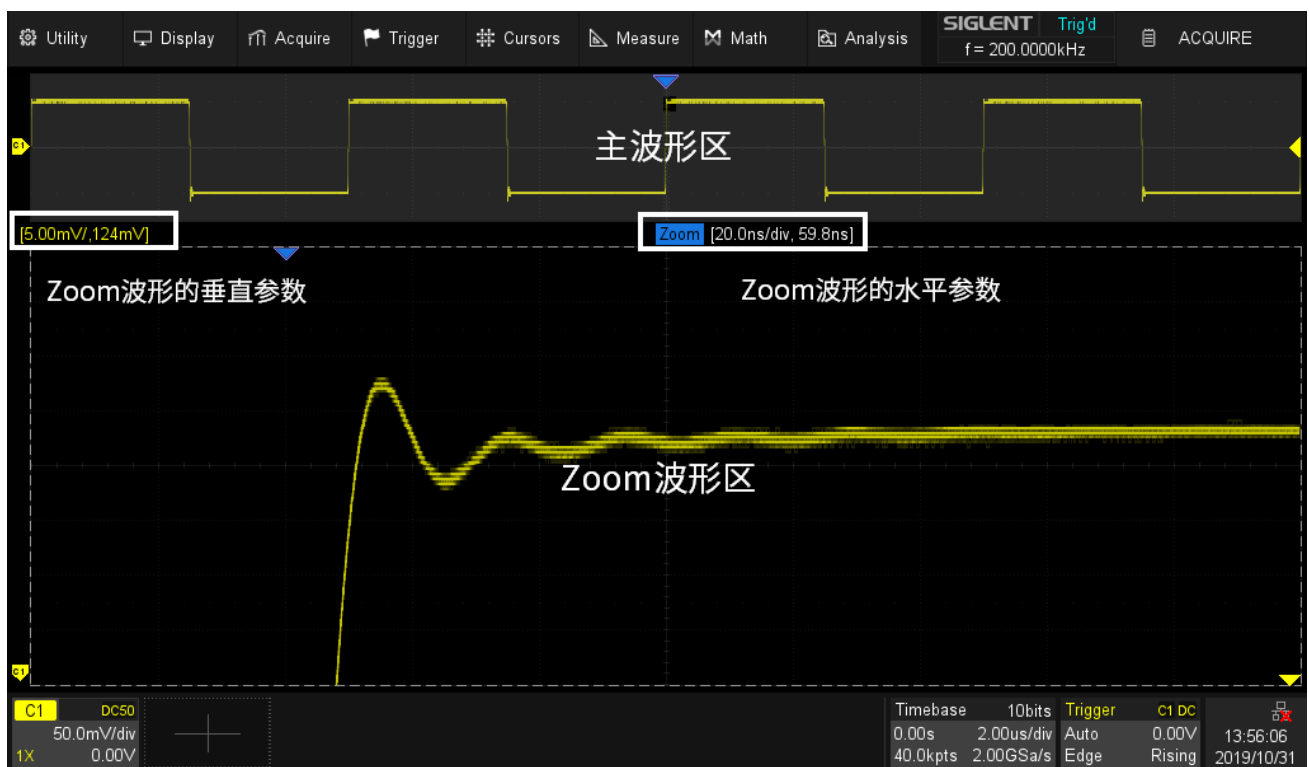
Utility Display Acquire Trigger Cursors Measure Math Analysis SIGLENT Trig'd f = 200.0000kHz ACQUIRE

C1

主波形区

[5.00mV/,124mV]

Zoom [20.0ns/div, 59.8ns]

Zoom波形的垂直参数

Zoom波形的水平参数

Zoom波形区

C1

C1 DC50 50.0mV/div 1X 0.00V

Timebase 10bits 0.00s 2.00us/div 40.0kpts 2.00GSa/s

Trigger C1 DC Auto 0.00V Edge Rising

13:56:06 2019/10/31